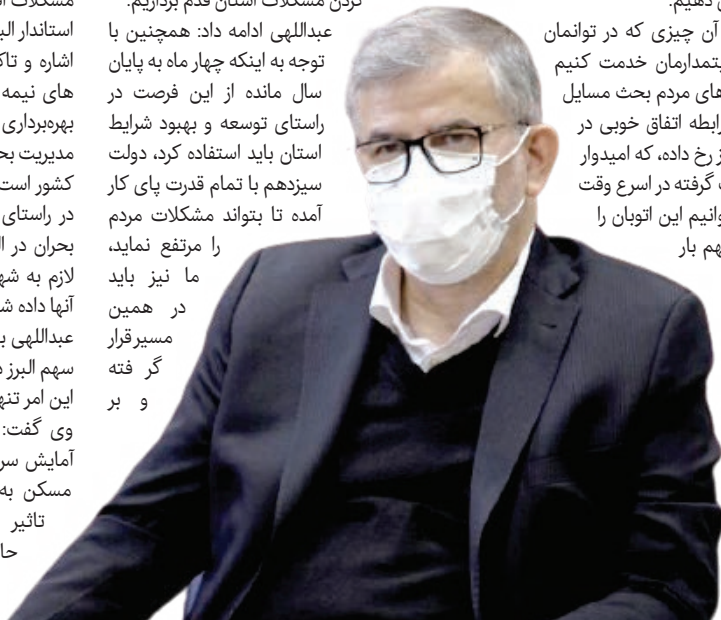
کردن مشکلات استان قدم برداریم.
عبداللهی ادامه داد: همچنین با توجه به اینکه چهار ماه به پایان سال مانده از این فرصت در راستای توسعه و بهبود شرایط استان باید استفاده کرد، دولت سیزدهم با تمام قدرت پای کار آمده تا بتواند مشکلات مردم را مرتفع نماید، ما نیز باید در همین مسیرقرار گر فته و بر

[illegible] دهیم.
آن چیزی که در توانمان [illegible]تمدارمان خدمت کنیم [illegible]های مردم بحث مسایل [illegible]ابطه اتفاق خوبی در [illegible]ز رخ داده، که امیدوار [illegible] گرفته در اسرع وقت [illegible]وانیم این اتوبان را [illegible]هم بار

مشکلات ا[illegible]
استاندار البر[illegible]
اشاره و تاک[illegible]
های نیمه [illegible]
بهره‌برداری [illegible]
مدیریت بحر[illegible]
کشور است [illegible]
در راستای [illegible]
بحران در ا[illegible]
لازم به شه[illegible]
آنها داده ش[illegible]
عبداللهی ب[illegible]
سهم البرز ا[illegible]
این امر تنه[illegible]
وی گفت: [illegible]
آمایش سر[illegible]
مسکن به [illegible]
تاثیر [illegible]
حا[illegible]